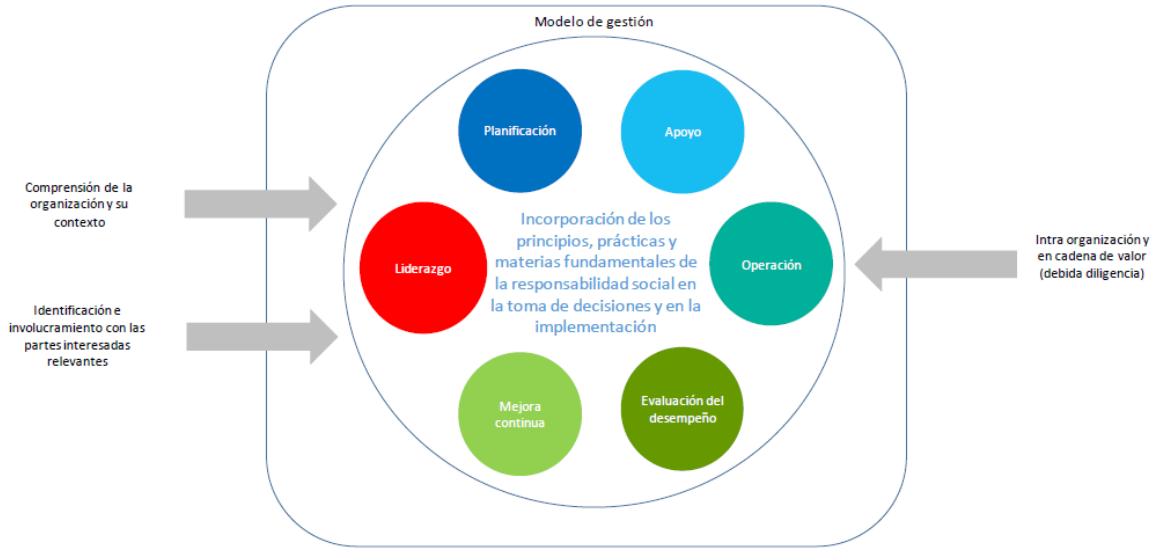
Modelo de gestión

Comprensión de la organización y su contexto

Identificación e involucramiento con las partes interesadas relevantes

Planificación

Apoyo

Liderazgo

Incorporación de los principios, prácticas y materias fundamentales de la responsabilidad social en la toma de decisiones y en la implementación

Operación

Mejora continua

Evaluación del desempeño

Intra organización y en cadena de valor (debida diligencia)